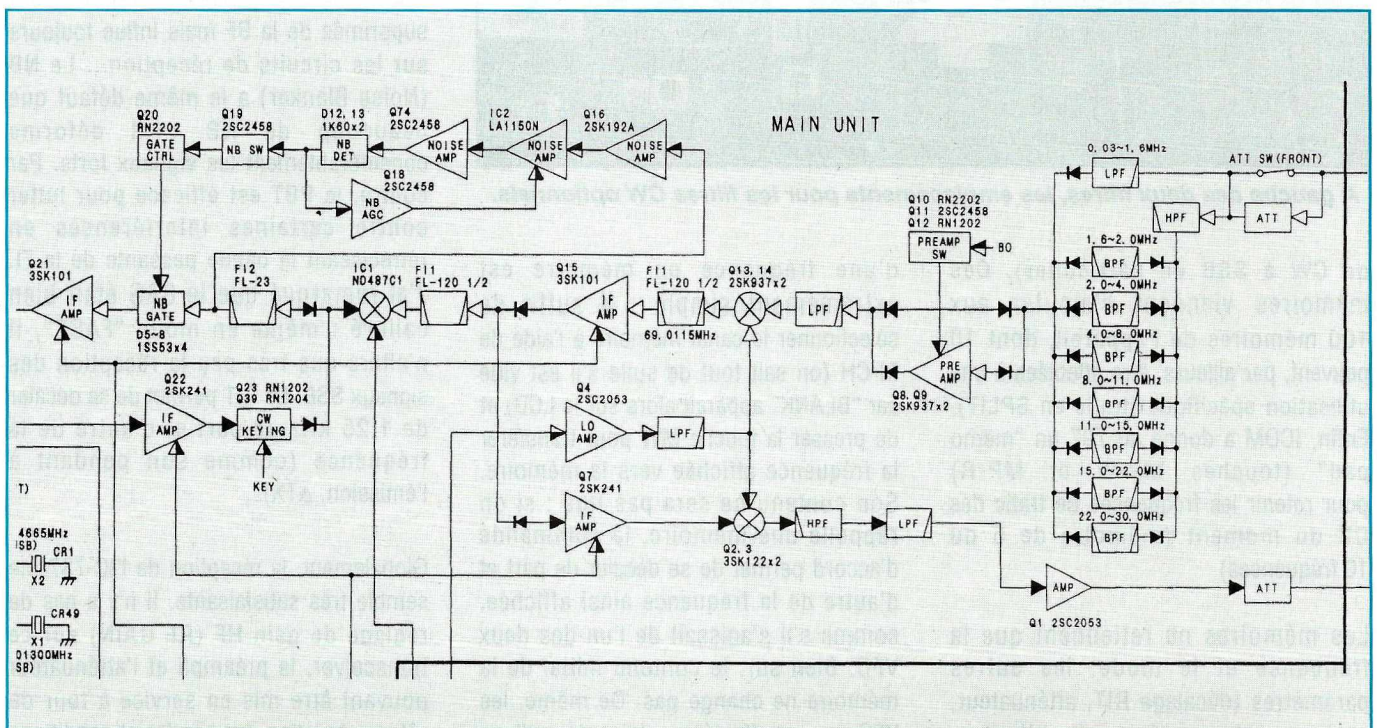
MAIN UNIT

Q20 RN2202 GATE CTRL
Q19 2SC2458 NB SW
D12, 13 1K60x2 NB DET
Q74 2SC2458 NOISE AMP
IC2 LA1150N NOISE AMP
Q16 2SK192A NOISE AMP
Q18 2SC2458 NB AGC
Q21 3SK101 IF AMP
NB GATE D5~8 1SS53x4
FI2 FL-23
IC1 ND487C1
FI1 FL-120 1/2
Q15 3SK101 IF AMP
FI1 FL-120 1/2 69.0115MHz
Q13, 14 2SK937x2
LPF
Q22 2SK241 IF AMP
Q23 RN1202 Q39 RN1204 CW KEYING
KEY
Q4 2SC2053 LO AMP
LPF
Q7 2SK241 IF AMP
Q2, 3 3SK122x2
HPF
LPF
Q10 RN2202 Q11 2SC2458 Q12 RN1202 PREAMP SW
BO
Q8, Q9 2SK937x2 PRE AMP
0.03~1.6MHz LPF
ATT SW (FRONT)
HPF
ATT
1.6~2.0MHz BPF
2.0~4.0MHz BPF
4.0~8.0MHz BPF
8.0~11.0MHz BPF
11.0~15.0MHz BPF
15.0~22.0MHz BPF
22.0~30.0MHz BPF
AMP
ATT
Q1 2SC2053
4665MHz (SB) CR1 X2
CR49 X1 01300MHz SB)
T)